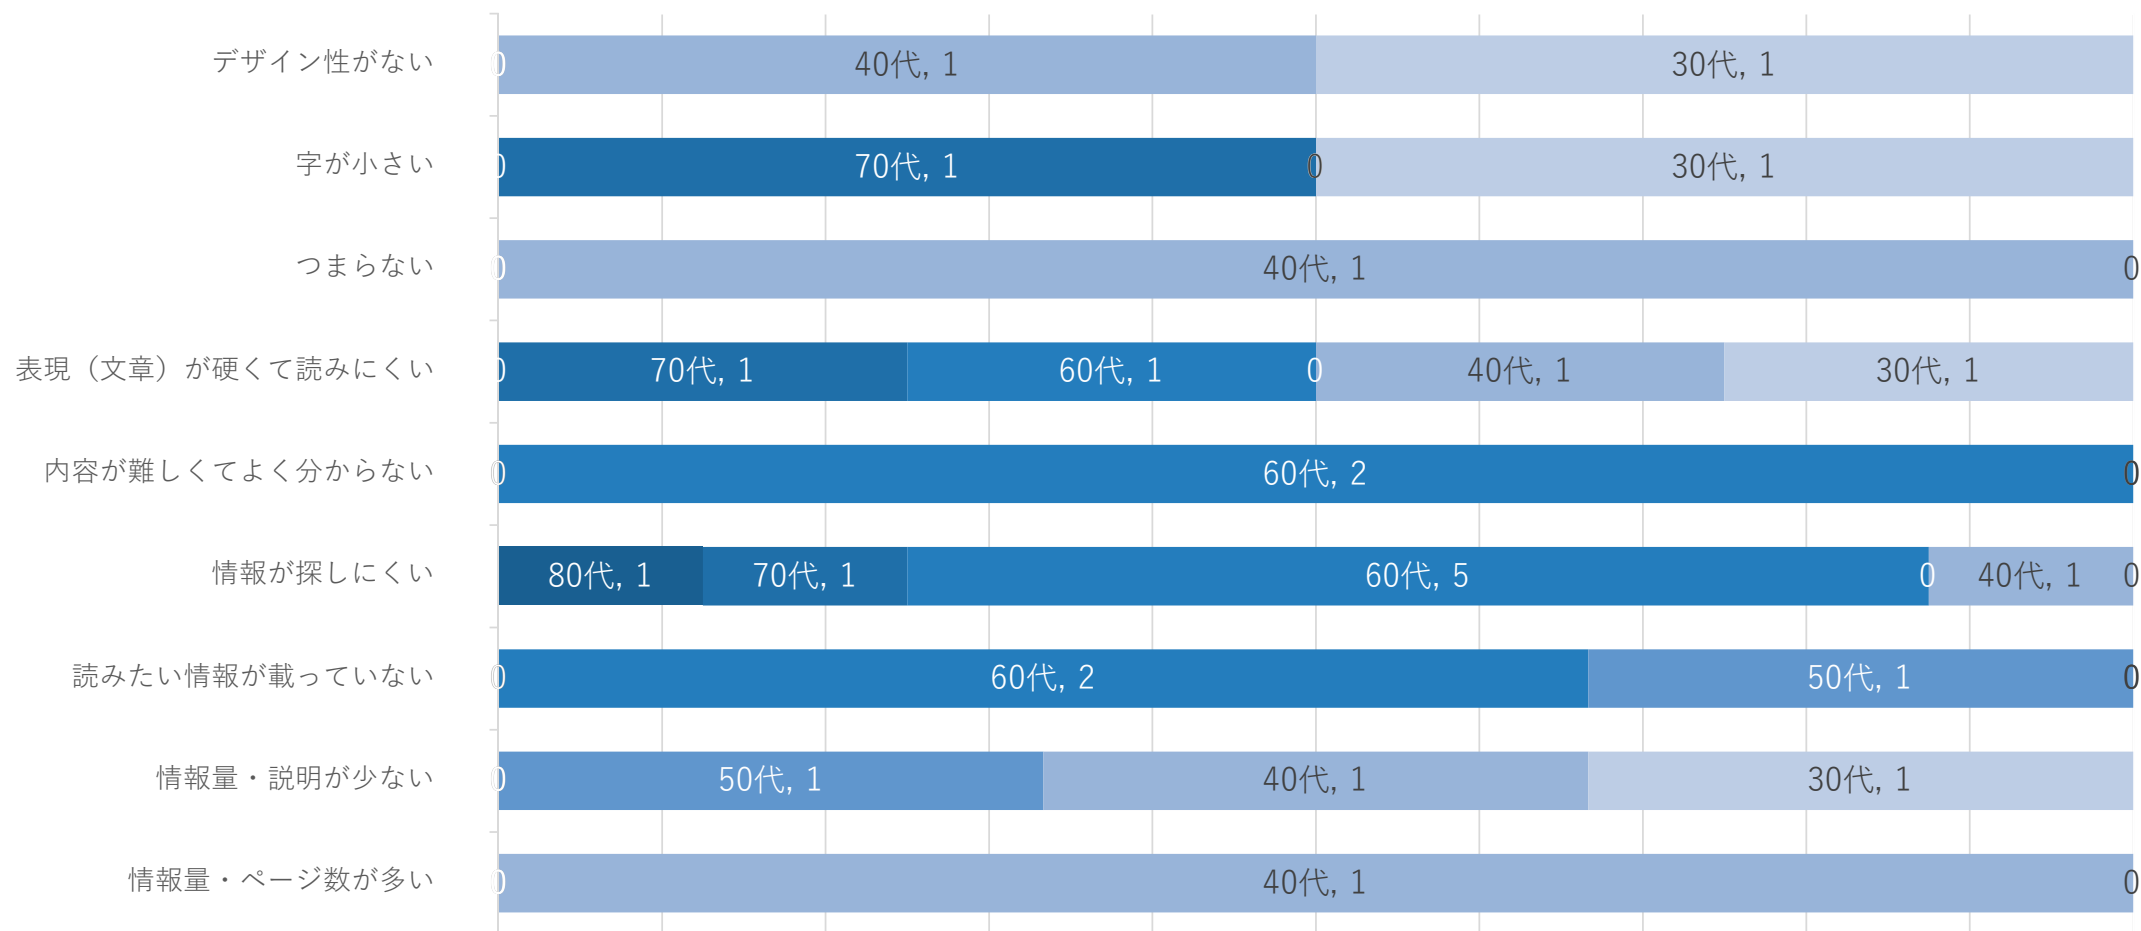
デザイン性がない
0 40代, 1 30代, 1

字が小さい
0 70代, 1 0 30代, 1

つまらない
0 40代, 1 0

表現（文章）が硬くて読みにくい
0 70代, 1 60代, 1 0 40代, 1 30代, 1

内容が難しくてよく分からない
0 60代, 2 0

情報が探しにくい
80代, 1 70代, 1 60代, 5 0 40代, 1 0

読みたい情報が載っていない
0 60代, 2 50代, 1 0

情報量・説明が少ない
0 50代, 1 40代, 1 30代, 1

情報量・ページ数が多い
0 40代, 1 0